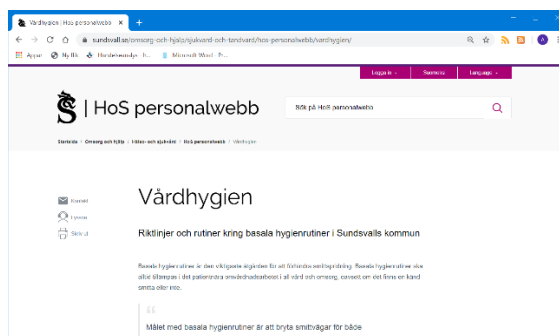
Vårdhygien | HoS personalwebb ×  +

← → C ⌂ sundsvall.se/omsorg-och-hjalp/sjukvard-och-tandvard/hos-personalwebb/vardhygien/

Appar  My Ilk  Hundeknowdye - h...  Microsoft Word - P...

Logga in  Svenska  Language

| HoS personalwebb

Sök på HoS personalwebb

Startsida / Omsorg och hjälp / Hälso- och sjukvård / HoS personalwebb / Vårdhygien

Kontakt
Lyssna
Skriv ut

Vårdhygien

Riktlinjer och rutiner kring basala hygienrutiner i Sundsvalls kommun

Basala hygienrutiner är den viktigaste åtgärden för att förhindra smittspridning. Basala hygienrutiner ska alltid tillämpas i det patientnära omvårdnadsarbetet i all vård och omsorg, oavsett om det finns en känd smitta eller inte.

Målet med basala hygienrutiner är att bryta smittvägar för både